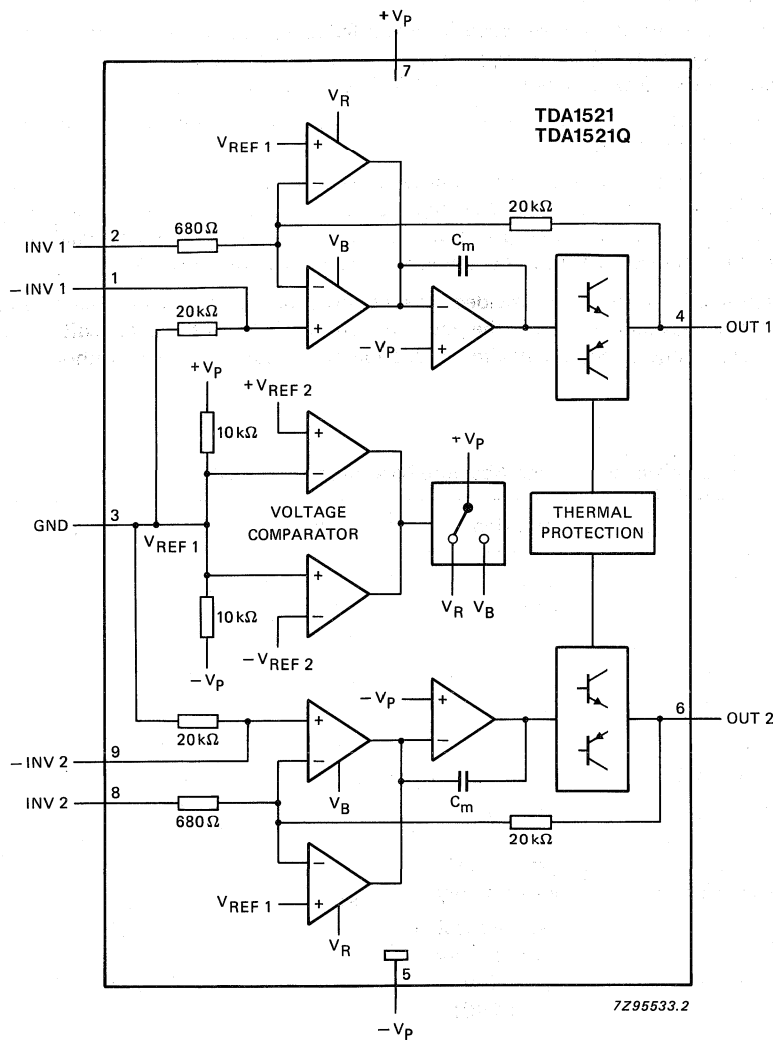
$+V_P$

7

TDA1521
TDA1521Q

$V_R$

$V_{REF\,1}$

+

−

INV 1

2

680 Ω

20 kΩ

$V_B$

$C_m$

− INV 1

1

−

+

20 kΩ

+

−

$-V_P$

4

OUT 1

$+V_P$

$+V_{REF\,2}$

10 kΩ

+

−

$+V_P$

VOLTAGE
COMPARATOR

GND

3

$V_{REF\,1}$

THERMAL
PROTECTION

+

−

10 kΩ

$V_R$

$V_B$

$-V_{REF\,2}$

$-V_P$

$-V_P$

+

−

6

OUT 2

+

20 kΩ

− INV 2

9

−

$V_B$

$C_m$

INV 2

8

680 Ω

20 kΩ

−

$V_{REF\,1}$

+

$V_R$

5

$-V_P$

7Z95533.2